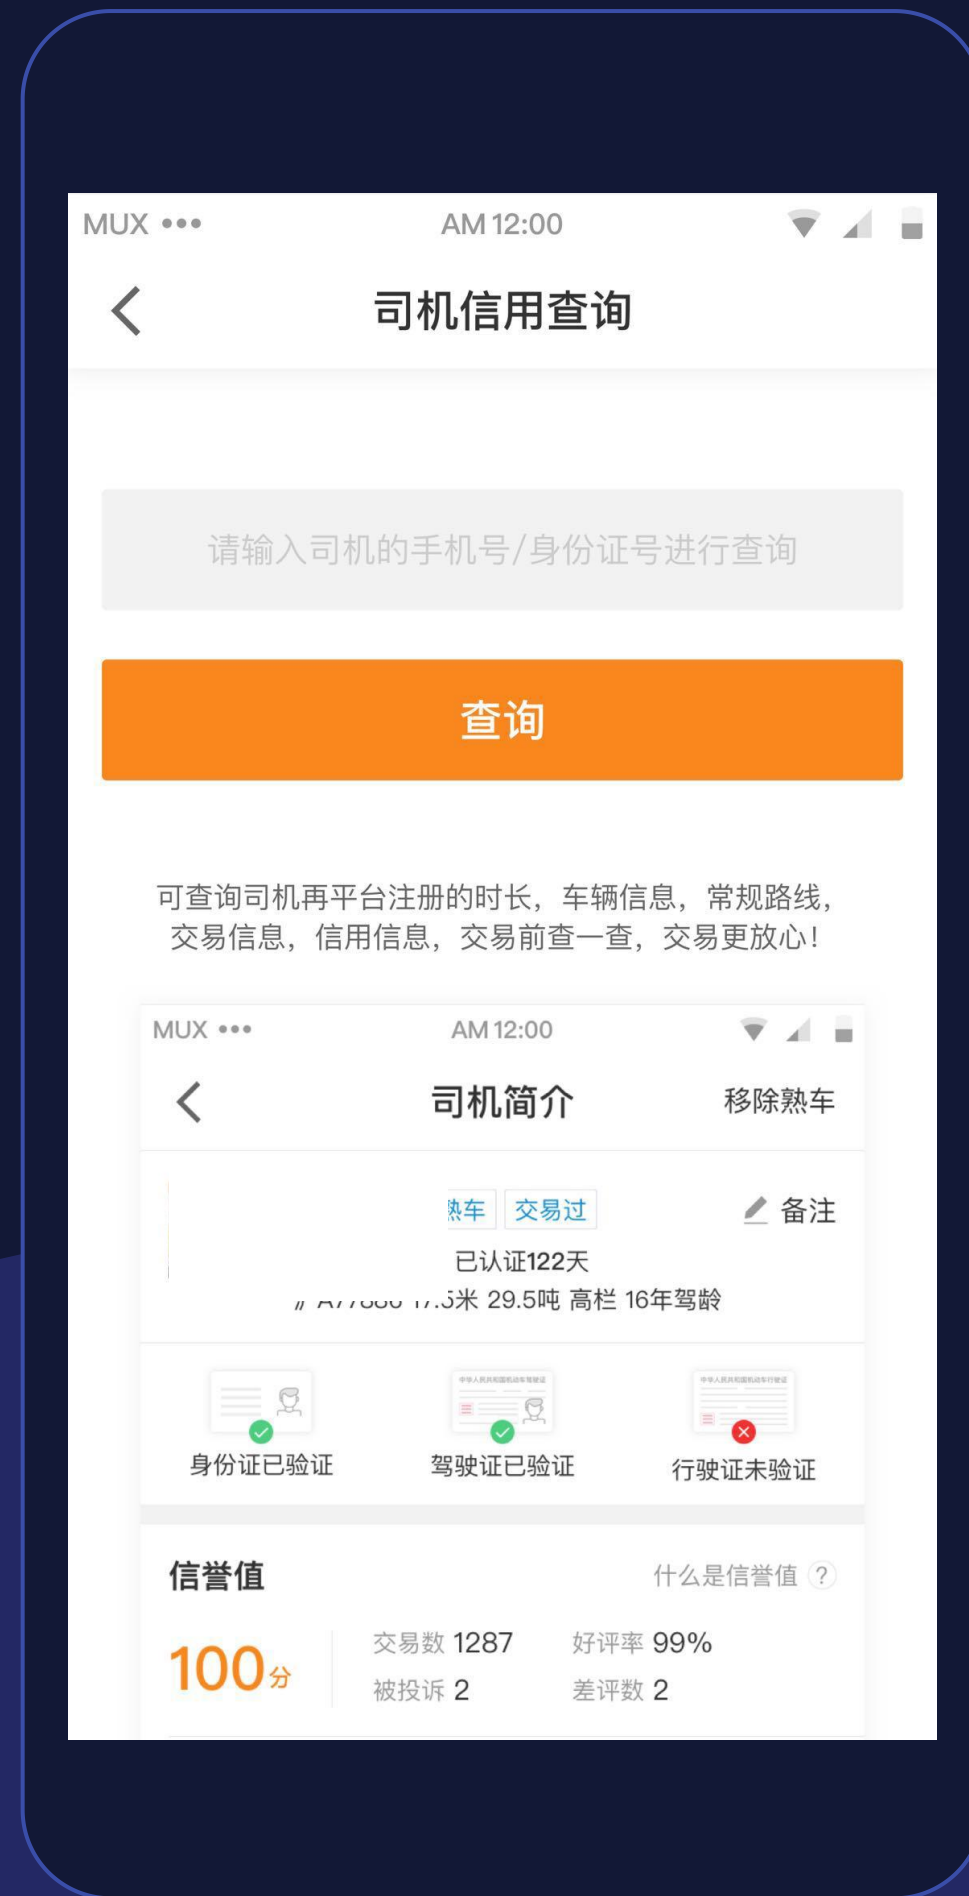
MUX •••
AM 12:00

司机信用查询

请输入司机的手机号/身份证号进行查询

查询

可查询司机再平台注册的时长，车辆信息，常规路线，交易信息，信用信息，交易前查一查，交易更放心！

MUX •••
AM 12:00

司机简介
移除熟车

熟车 交易过
备注
已认证122天
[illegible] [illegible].5米 29.5吨 高栏 16年驾龄

身份证已验证
驾驶证已验证
行驶证未验证

信誉值
什么是信誉值 ?

100分
交易数 1287
好评率 99%
被投诉 2
差评数 2